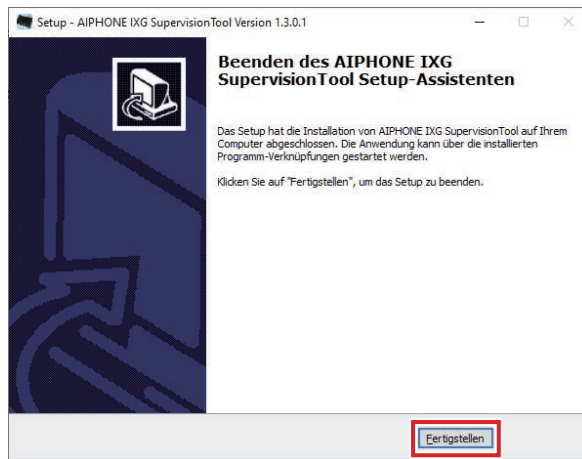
Setup - AIPHONE IXG SupervisionTool Version 1.3.0.1

Beenden des AIPHONE IXG SupervisionTool Setup-Assistenten

Das Setup hat die Installation von AIPHONE IXG SupervisionTool auf Ihrem Computer abgeschlossen. Die Anwendung kann über die installierten Programm-Verknüpfungen gestartet werden.

Klicken Sie auf "Fertigstellen", um das Setup zu beenden.

Fertigstellen